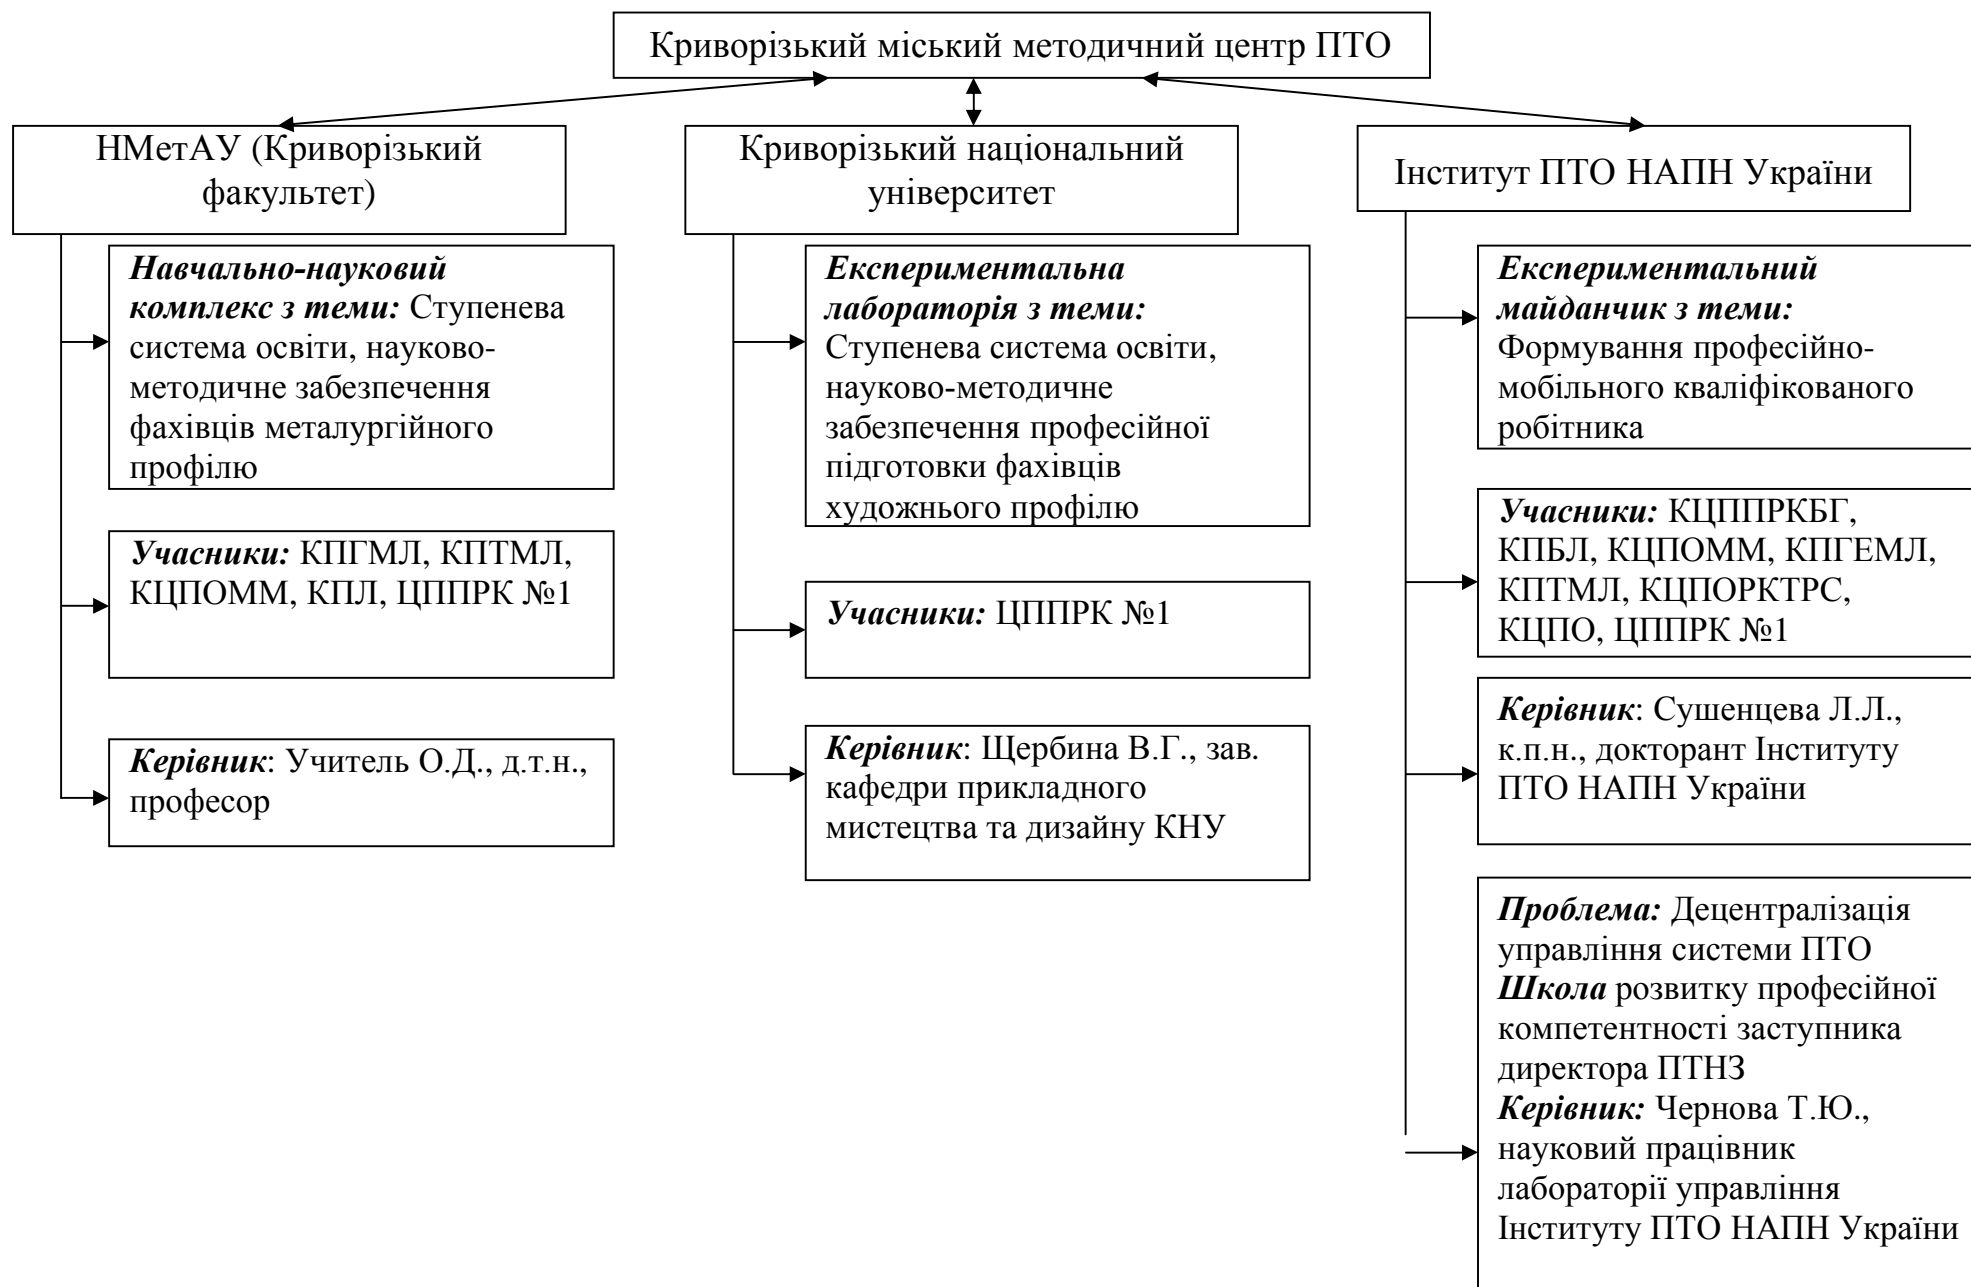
Криворізький міський методичний центр ПТО

НМетАУ (Криворізький факультет)

Навчально-науковий комплекс з теми: Ступенева система освіти, науково-методичне забезпечення фахівців металургійного профілю

Учасники: КПГМЛ, КПТМЛ, КЦПОММ, КПЛ, ЦППРК №1

Керівник: Учитель О.Д., д.т.н., професор

Криворізький національний університет

Експериментальна лабораторія з теми: Ступенева система освіти, науково-методичне забезпечення професійної підготовки фахівців художнього профілю

Учасники: ЦППРК №1

Керівник: Щербина В.Г., зав. кафедри прикладного мистецтва та дизайну КНУ

Інститут ПТО НАПН України

Експериментальний майданчик з теми: Формування професійно-мобільного кваліфікованого робітника

Учасники: КЦППРКБГ, КПБЛ, КЦПОММ, КПГЕМЛ, КПТМЛ, КЦПОРКТРС, КЦПО, ЦППРК №1

Керівник: Сушенцева Л.Л., к.п.н., докторант Інституту ПТО НАПН України

Проблема: Децентралізація управління системи ПТО
Школа розвитку професійної компетентності заступника директора ПТНЗ
Керівник: Чернова Т.Ю., науковий працівник лабораторії управління Інституту ПТО НАПН України